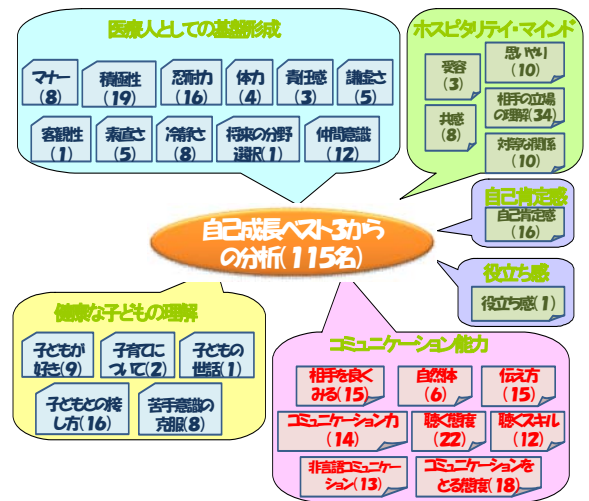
医療人としての基礎形成

マナー（8）
積極性（19）
忍耐力（16）
体力（4）
責任感（3）
謙虚さ（5）
客観性（1）
素直さ（5）
冷静さ（8）
将来の分野選択（1）
仲間意識（12）

ホスピタリティ・マインド

受容（3）
思いやり（10）
共感（8）
相手の立場の理解（34）
対等な関係（10）

自己肯定感

自己肯定感（16）

自己成長ベスト3からの分析（115名）

役立ち感

役立ち感（1）

健康な子どもの理解

子どもが好き（9）
子育てについて（2）
子どもの世話（1）
子どもとの接し方（16）
苦手意識の克服（8）

コミュニケーション能力

相手を良くみる（15）
自然体（6）
伝え方（15）
コミュニケーション力（14）
聴く態度（22）
聴くスキル（12）
非言語コミュニケーション（13）
コミュニケーションをとる態度（18）